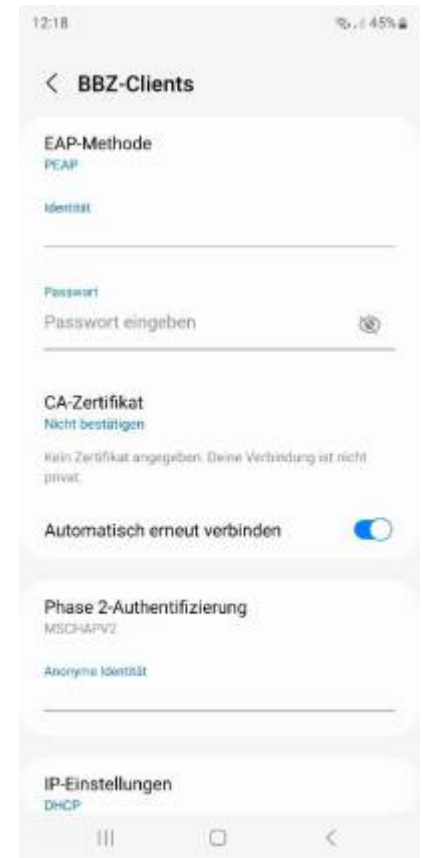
12:18

45%

< BBZ-Clients

EAP-Methode
PEAP

Identität

Passwort
Passwort eingeben

CA-Zertifikat
Nicht bestätigen

Kein Zertifikat angegeben. Deine Verbindung ist nicht privat.

Automatisch erneut verbinden

Phase 2-Authentifizierung
MSCHAPV2

Anonyme Identität

IP-Einstellungen
DHCP